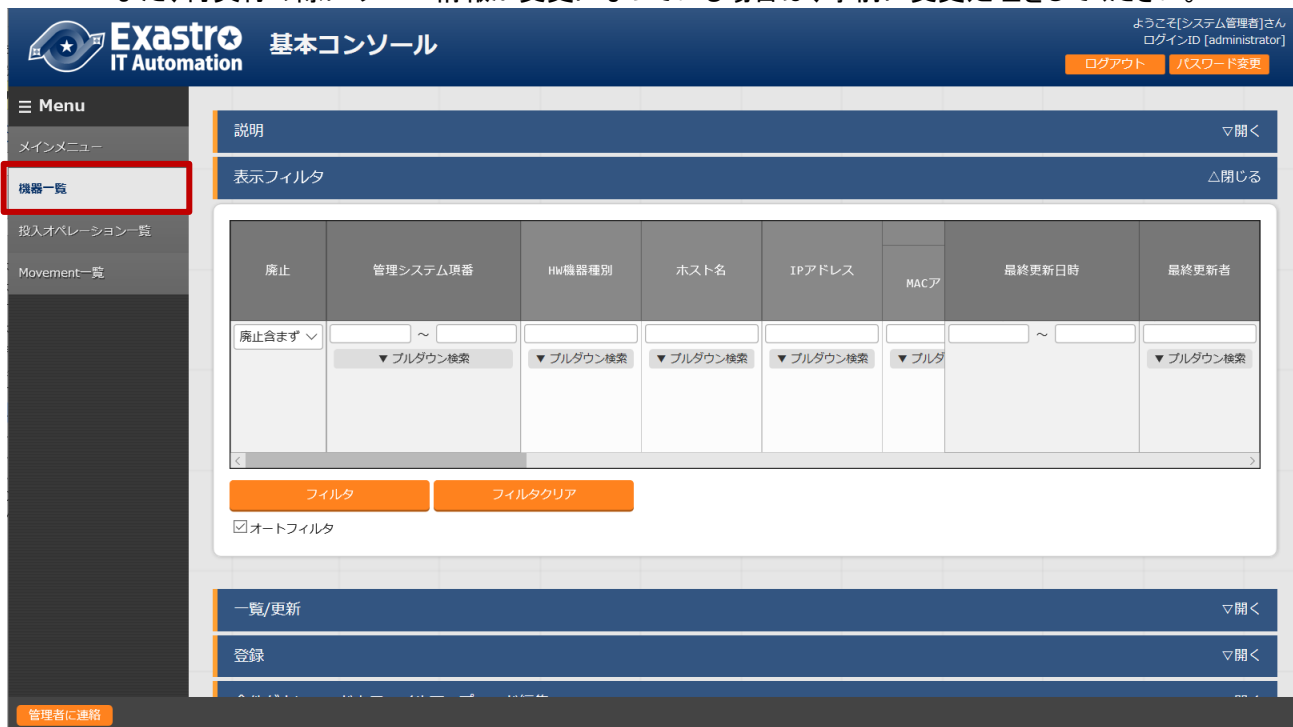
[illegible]

Exastro IT Automation 基本コンソール

ようこそ[システム管理者]さん
ログインID [administrator]
ログアウト パスワード変更

Menu
メインメニュー
機器一覧
投入オペレーション一覧
Movement一覧

説明 ▽開く
表示フィルタ △閉じる

| 廃止 | 管理システム項番 | HW機器種別 | ホスト名 | IPアドレス | MACア | 最終更新日時 | 最終更新者 |
|---|---|---|---|---|---|---|---|
| 廃止含まず | ～ ▼プルダウン検索 | ▼プルダウン検索 | ▼プルダウン検索 | ▼プルダウン検索 | ▼プルダ | ～ | ▼プルダウン検索 |

フィルタ フィルタクリア
☑オートフィルタ

一覧/更新 ▽開く
登録 ▽開く
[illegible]

管理者に連絡